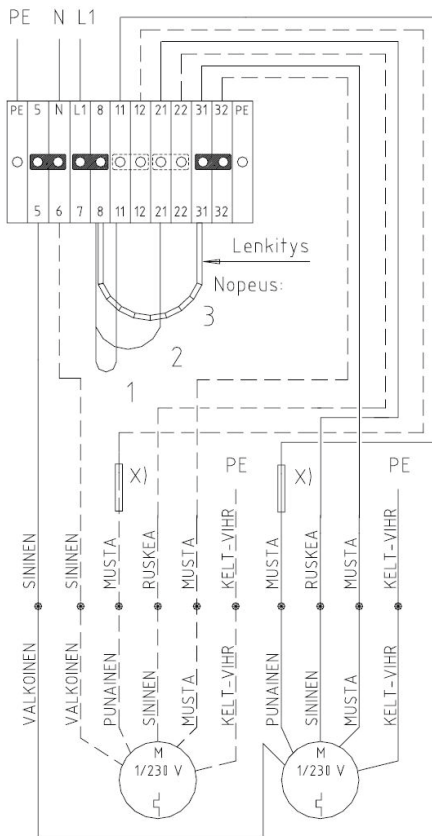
PE N L1

PE 5 N L1 8 11 12 21 22 31 32 PE

5 6 7 8 11 12 21 22 31 32

Lenkitys

Nopeus:

3

2

1

X)

PE

X)

PE

SININEN

SININEN

MUSTA

RUSKEA

MUSTA

KELT-VIHR

MUSTA

RUSKEA

MUSTA

KELT-VIHR

VALKOINEN

VALKOINEN

PUNAINEN

SININEN

MUSTA

KELT-VIHR

PUNAINEN

SININEN

MUSTA

KELT-VIHR

M
1/230 V

M
1/230 V